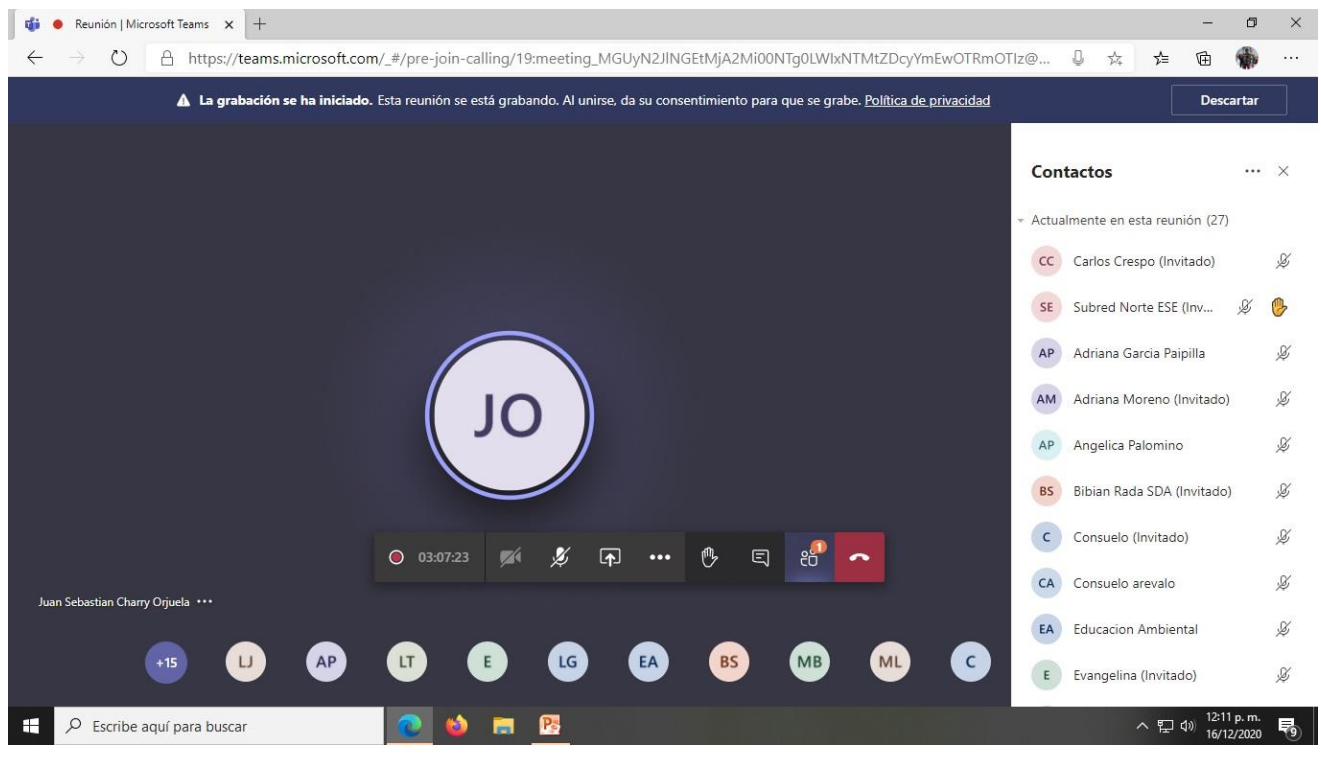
Reunión | Microsoft Teams ×  +

https://teams.microsoft.com/_#/pre-join-calling/19:meeting_MGUyN2JlNGEtMjA2Mi00NTg0LWIxNTMtZDcyYmEwOTRmOTIz@...

**La grabación se ha iniciado.** Esta reunión se está grabando. Al unirse, da su consentimiento para que se grabe. Política de privacidad

Descartar

Contactos

Actualmente en esta reunión (27)

CC Carlos Crespo (Invitado)

SE Subred Norte ESE (Inv...

AP Adriana Garcia Paipilla

AM Adriana Moreno (Invitado)

AP Angelica Palomino

BS Bibian Rada SDA (Invitado)

C Consuelo (Invitado)

CA Consuelo arevalo

EA Educacion Ambiental

E Evangelina (Invitado)

JO

03:07:23

1

Juan Sebastian Charry Orjuela ···

+15 LJ AP LT E LG EA BS MB ML C

Escribe aquí para buscar

12:11 p. m.
16/12/2020

9